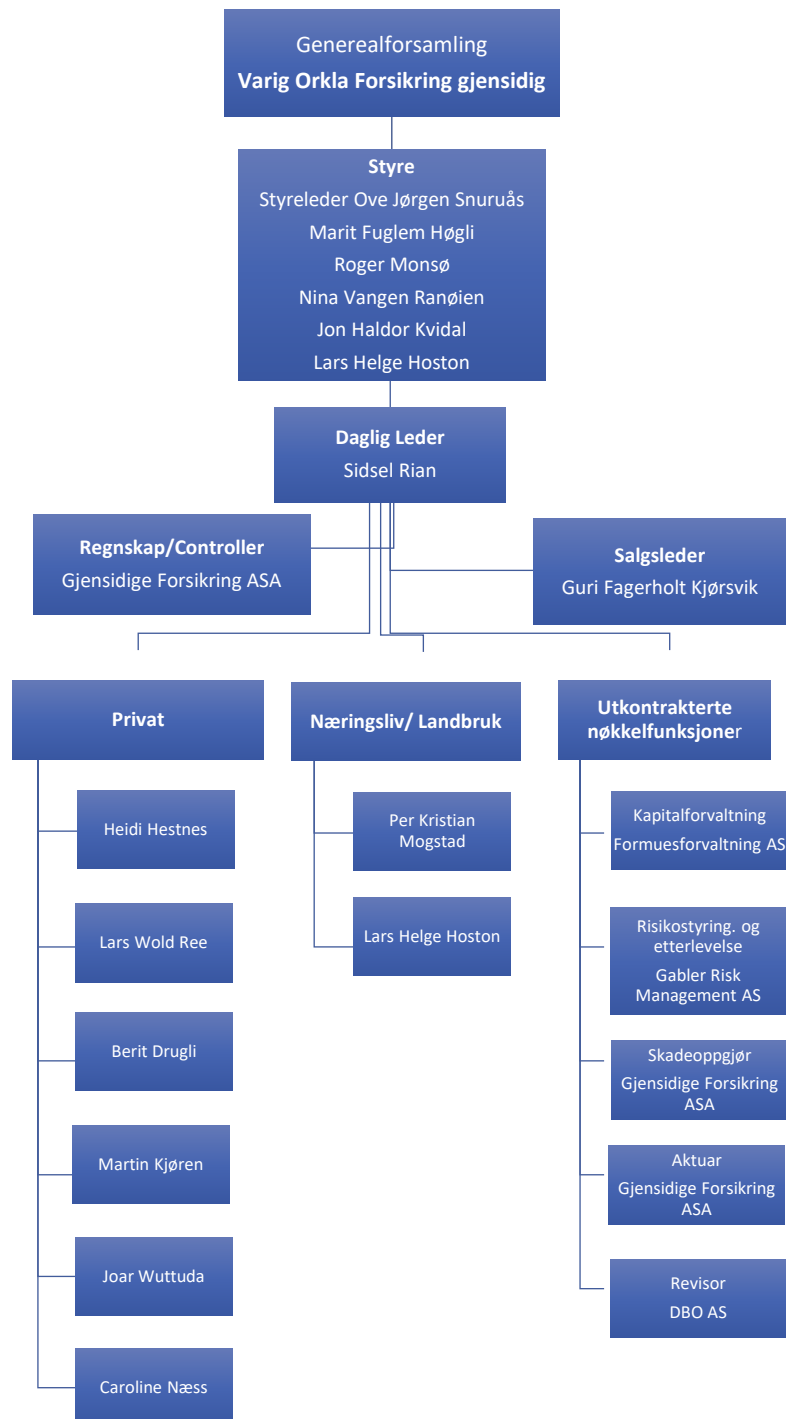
Generealforsamling
Varig Orkla Forsikring gjensidig

Styre
Styreleder Ove Jørgen Snuruås
Marit Fuglem Høgli
Roger Monsø
Nina Vangen Ranøien
Jon Haldor Kvidal
Lars Helge Hoston

Daglig Leder
Sidsel Rian

Regnskap/Controller
Gjensidige Forsikring ASA

Salgsleder
Guri Fagerholt Kjørsvik

Privat

Heidi Hestnes

Lars Wold Ree

Berit Drugli

Martin Kjøren

Joar Wuttuda

Caroline Næss

Næringsliv/ Landbruk

Per Kristian Mogstad

Lars Helge Hoston

Utkontrakterte nøkkelfunksjoner

Kapitalforvaltning
Formuesforvaltning AS

Risikostyring. og etterlevelse
Gabler Risk Management AS

Skadeoppgjør
Gjensidige Forsikring ASA

Aktuar
Gjensidige Forsikring ASA

Revisor
DBO AS